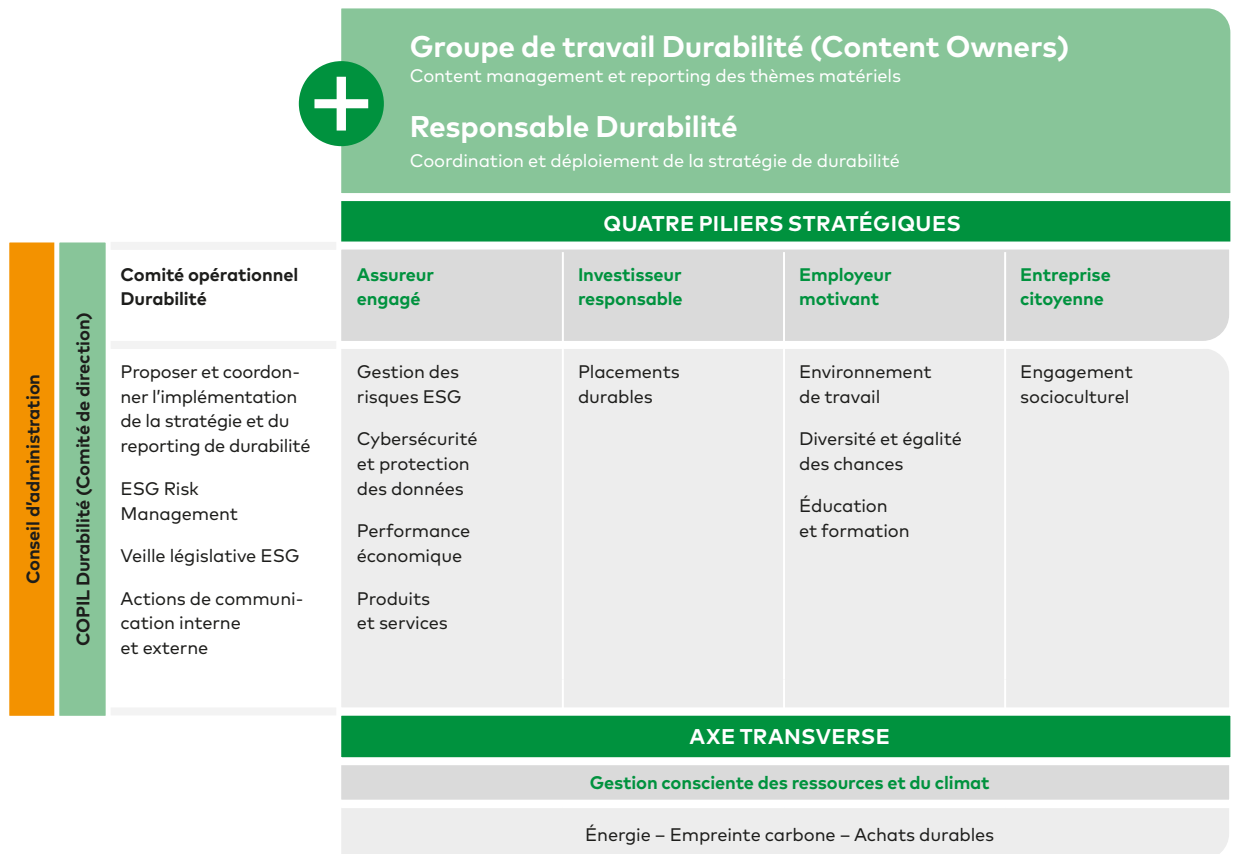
Groupe de travail Durabilité (Content Owners)
Content management et reporting des thèmes matériels

Responsable Durabilité
Coordination et déploiement de la stratégie de durabilité

QUATRE PILIERS STRATÉGIQUES

Conseil d'administration

COPIL Durabilité (Comité de direction)

| Comité opérationnel Durabilité | Assureur engagé | Investisseur responsable | Employeur motivant | Entreprise citoyenne |
|---|---|---|---|---|
| Proposer et coordonner l'implémentation de la stratégie et du reporting de durabilité<br>ESG Risk Management<br>Veille législative ESG<br>Actions de communication interne et externe | Gestion des risques ESG<br>Cybersécurité et protection des données<br>Performance économique<br>Produits et services | Placements durables | Environnement de travail<br>Diversité et égalité des chances<br>Éducation et formation | Engagement socioculturel |

AXE TRANSVERSE

Gestion consciente des ressources et du climat

Énergie – Empreinte carbone – Achats durables